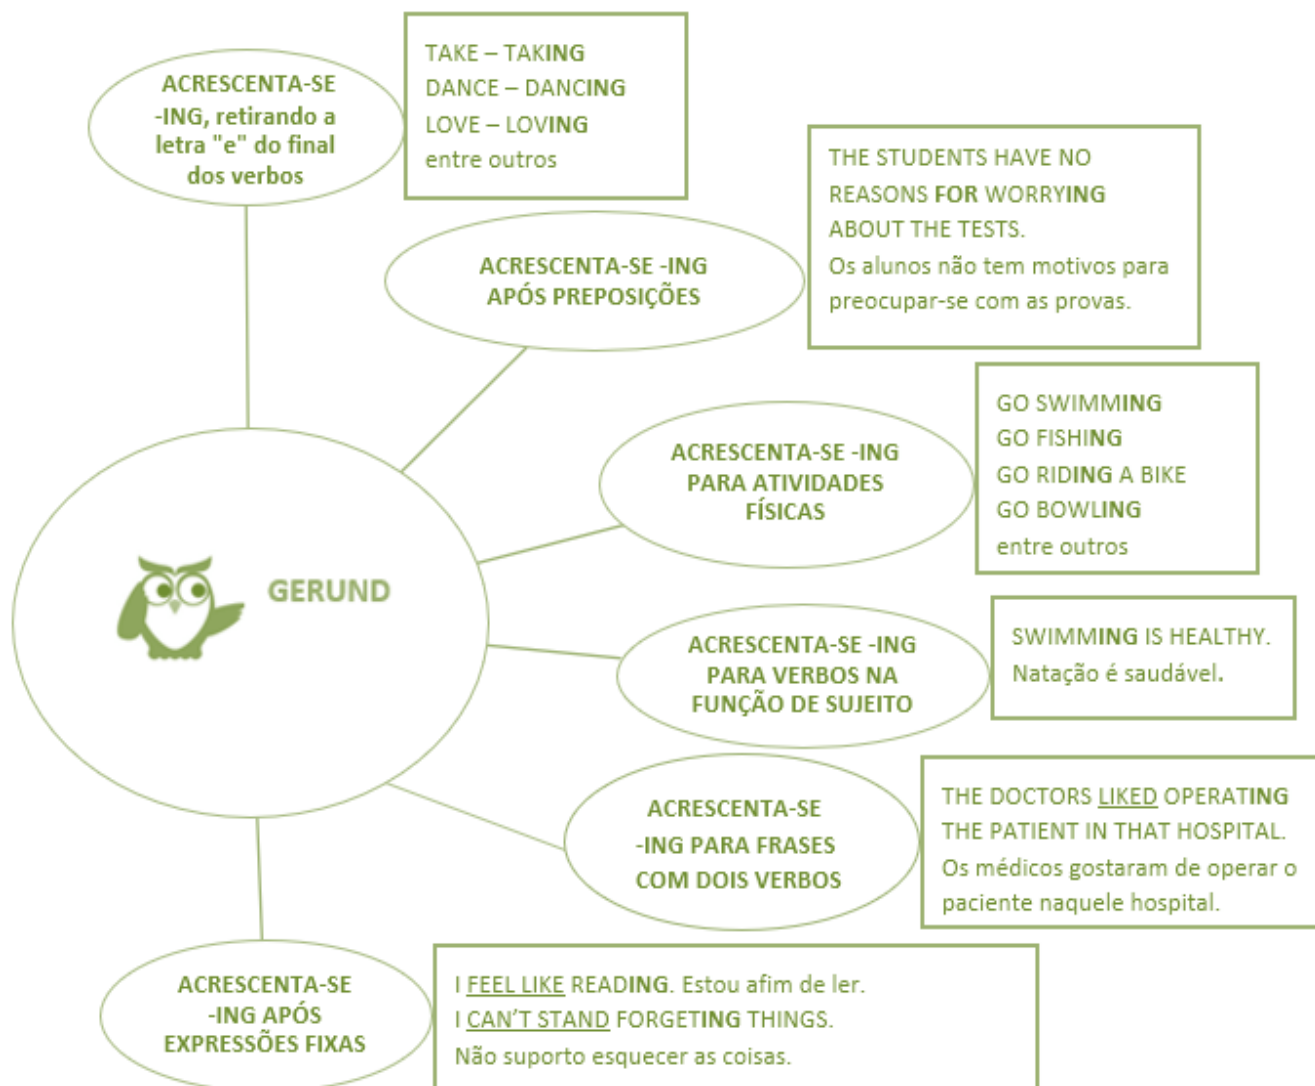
ACRESCENTA-SE -ING, retirando a letra "e" do final dos verbos

TAKE – TAKING
DANCE – DANCING
LOVE – LOVING
entre outros

ACRESCENTA-SE -ING APÓS PREPOSIÇÕES

THE STUDENTS HAVE NO REASONS FOR WORRYING ABOUT THE TESTS.
Os alunos não tem motivos para preocupar-se com as provas.

ACRESCENTA-SE -ING PARA ATIVIDADES FÍSICAS

GO SWIMMING
GO FISHING
GO RIDING A BIKE
GO BOWLING
entre outros

GERUND

ACRESCENTA-SE -ING PARA VERBOS NA FUNÇÃO DE SUJEITO

SWIMMING IS HEALTHY.
Natação é saudável.

ACRESCENTA-SE -ING PARA FRASES COM DOIS VERBOS

THE DOCTORS LIKED OPERATING THE PATIENT IN THAT HOSPITAL.
Os médicos gostaram de operar o paciente naquele hospital.

ACRESCENTA-SE -ING APÓS EXPRESSÕES FIXAS

I FEEL LIKE READING. Estou afim de ler.
I CAN'T STAND FORGETING THINGS.
Não suporto esquecer as coisas.